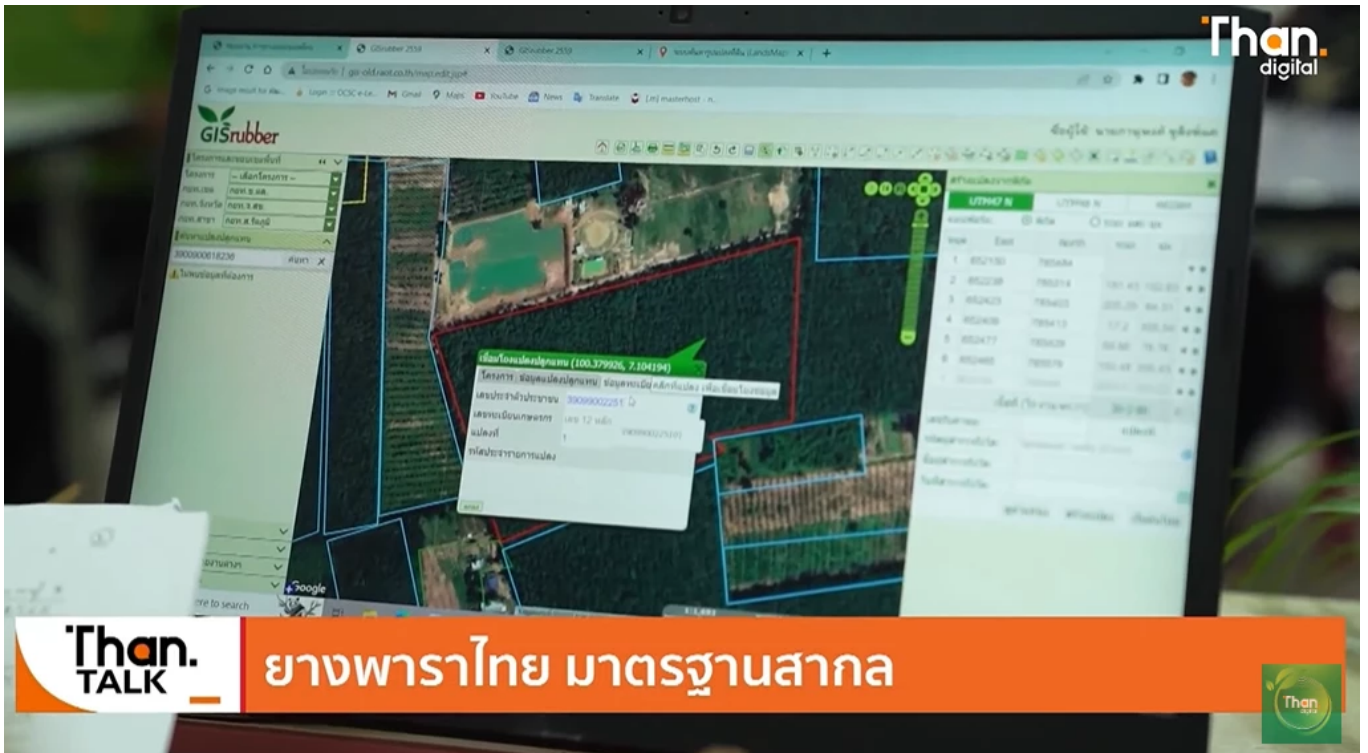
Than. digital

GISrubber 2559

GISrubber 2559

gis-old.raot.co.th/map/edit.jsp#

Gmail Maps YouTube News Translate

GISrubber

ข้อมูลแปลงปลูกยาง (100.379926, 7.104194)

UTM47 N

East North

1 852130 785684

2 852238 785214

3 852423 785403

4 852408 785413

5 852477 785439

6 852465 785579

Google

re to search

1 : 1,693

Than. TALK

ยางพาราไทย มาตรฐานสากล

Than